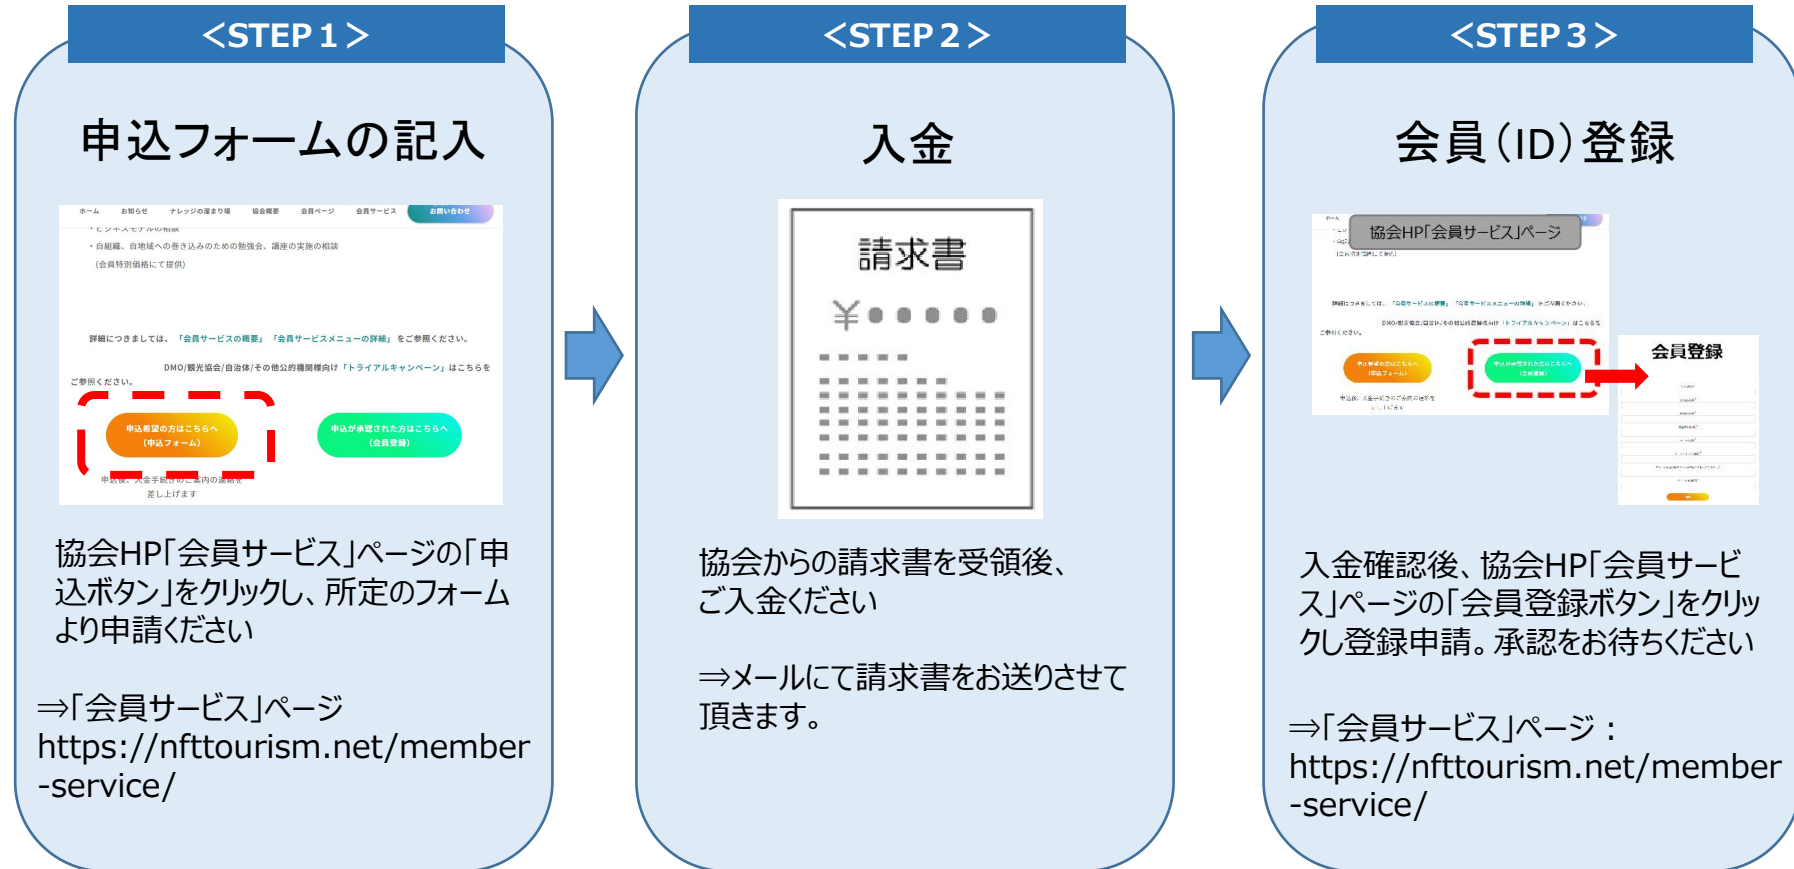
<STEP 1>

申込フォームの記入

ホーム お知らせ ナレッジの溜まり場 協会概要 会員ページ 会員サービス お問い合わせ

・自組織、自地域への巻き込みのための勉強会、講座の実施の相談

（会員特別価格にて提供）

詳細につきましては、「会員サービスの概要」「会員サービスメニューの詳細」をご参照ください。

DMO/観光協会/自治体/その他公的機関様向け「トライアルキャンペーン」はこちらをご参照ください。

申込希望の方はこちらへ（申込フォーム）

申込が承認された方はこちらへ（会員登録）

申込後、入金手続きのご案内の連絡を差し上げます

協会HP「会員サービス」ページの「申込ボタン」をクリックし、所定のフォームより申請ください

⇒「会員サービス」ページ
https://nfttourism.net/member-service/

<STEP 2>

入金

請求書

¥●●●●●

協会からの請求書を受領後、ご入金ください

⇒メールにて請求書をお送りさせて頂きます。

<STEP 3>

会員（ID）登録

協会HP「会員サービス」ページ

会員登録

入金確認後、協会HP「会員サービス」ページの「会員登録ボタン」をクリックし登録申請。承認をお待ちください

⇒「会員サービス」ページ：
https://nfttourism.net/member-service/